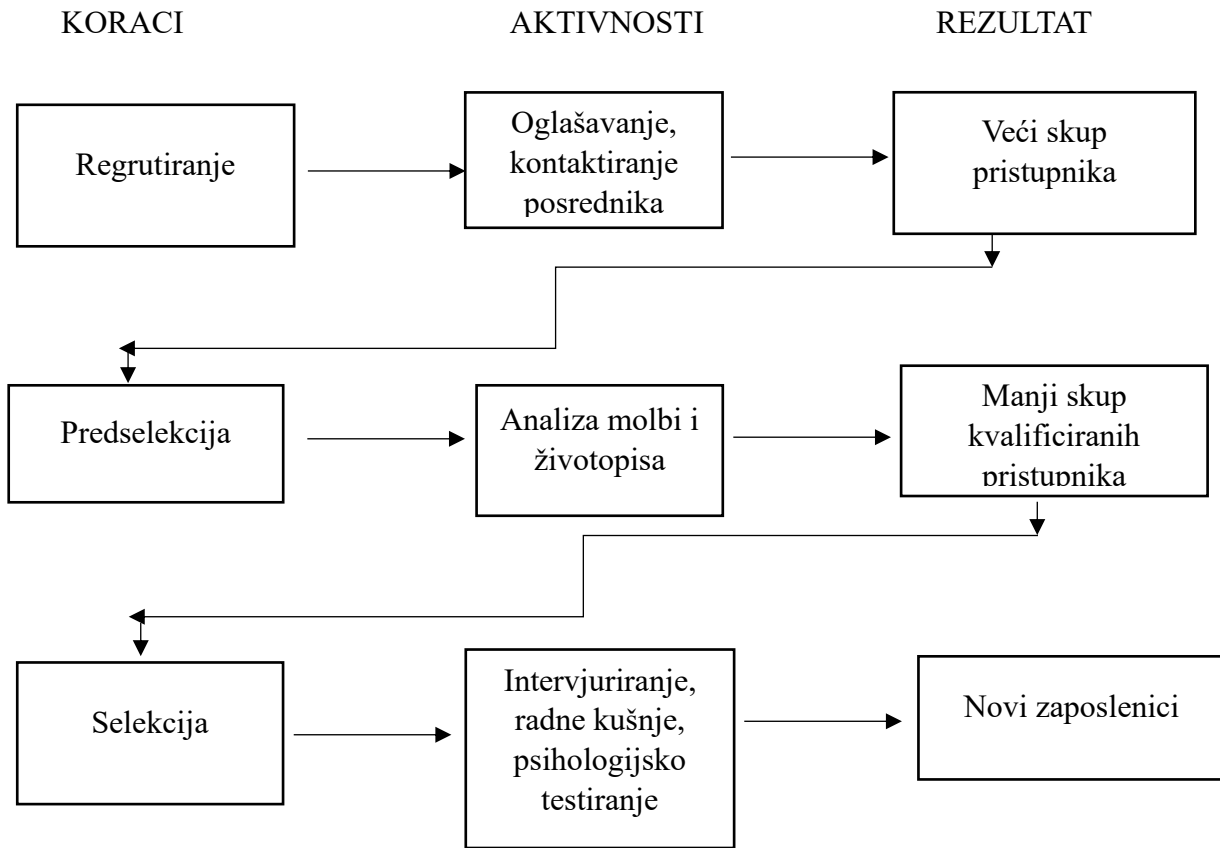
KORACI

AKTIVNOSTI

REZULTAT

Regrutiranje

Oglašavanje, kontaktiranje posrednika

Veći skup pristupnika

Predselekcija

Analiza molbi i životopisa

Manji skup kvalificiranih pristupnika

Selekcija

Intervjuriranje, radne kušnje, psihologijsko testiranje

Novi zaposlenici